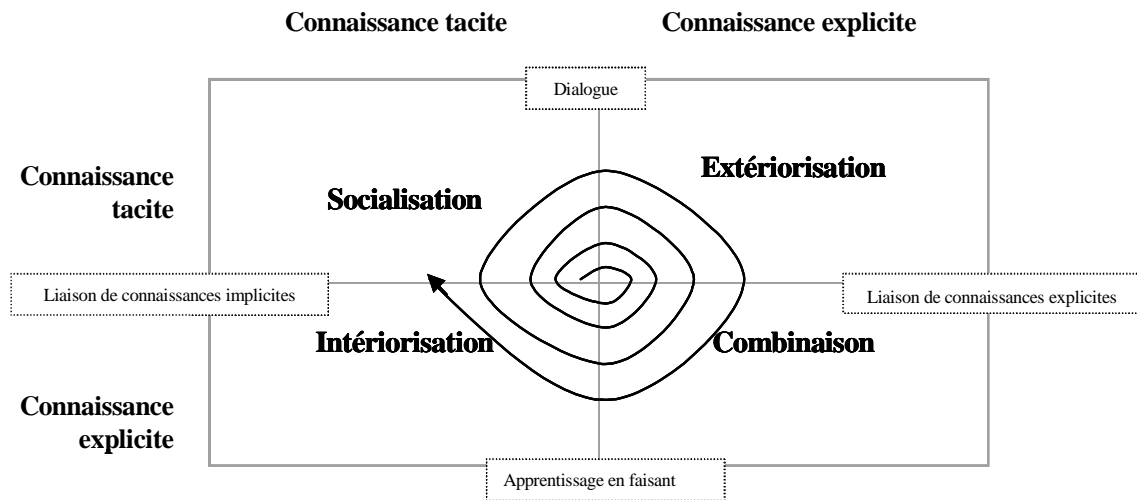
Connaissance tacite

Connaissance explicite

Dialogue

Connaissance tacite

Socialisation

Extériorisation

Liaison de connaissances implicites

Liaison de connaissances explicites

Intériorisation

Combinaison

Connaissance explicite

Apprentissage en faisant